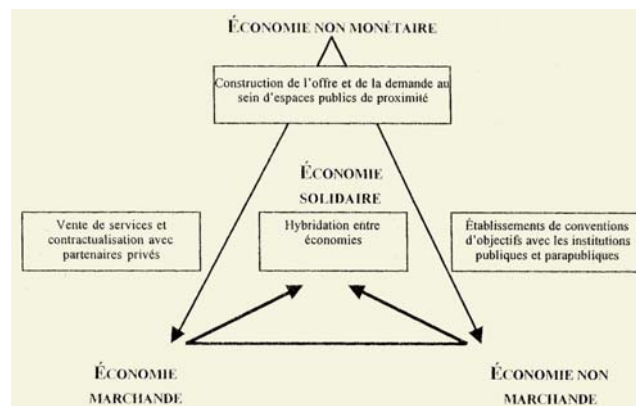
ÉCONOMIE NON MONÉTAIRE

Construction de l'offre et de la demande au sein d'espaces publics de proximité

ÉCONOMIE SOLIDAIRE

Vente de services et contractualisation avec partenaires privés

Hybridation entre économies

Établissements de conventions d'objectifs avec les institutions publiques et parapubliques

ÉCONOMIE MARCHANDE

ÉCONOMIE NON MARCHANDE